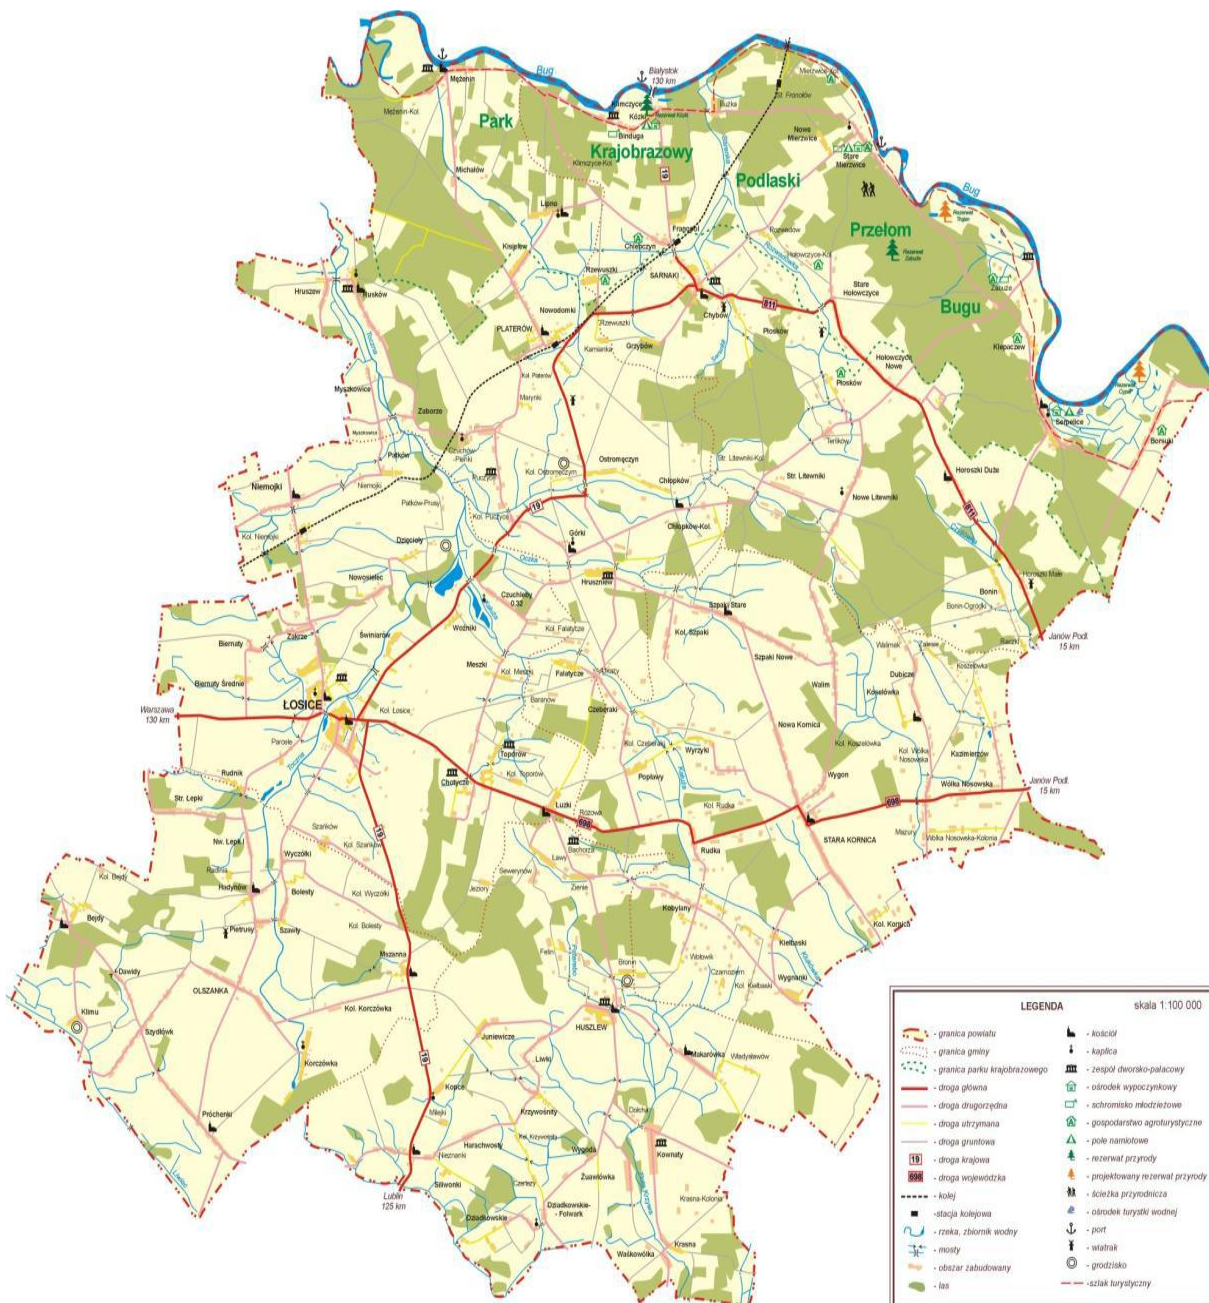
Bug
Białystok 130 km
Mężenin
Mężenin-Kol.
Park
Krajobrazowy
Podlaski
Przełom
Bugu
Bug
Klimczyce
Kózki
Binduga
Klimczyce-Kol.
Michałów
Bużka
St. Fronołów
Mierzwice-Kol.
Nowe Mierzwice
Stare Mierzwice
Lipno
Knigów
Fronołów
Chlebczyn
SARNAKI
Rzewuszki
Nowodomki
PLATERÓW
Hruszew
Rusków
Chybów
Płosków
Stare Hołowczyce
Hołowczyce-Kol.
Hołowczyce Nowe
Klepaczew
Zabuże
Serpelice
Borsuki
Grzybów
Kamianka
Kol. Platerów
Maryńki
Myszkowice
Zaborze
Patków
Niemojki
Kol. Niemojki
Patków-Prusy
Czuchów-Pieńki
Kol. Ostromęczyn
Ostromęczyn
Chłopków
Chłopków-Kol.
Str. Litewniki-Kol.
Str. Litewniki
Terlików
Nowe Litewniki
Horoszki Duże
Horoszki Małe
Bonin
Bonin-Ogrodki
Janów Podl. 15 km
Kol. Puczyce
Górki
Dzięcioły
Nowosielec
Hruszniew
Szpaki Stare
Kol. Szpaki
Szpaki Nowe
Czuchleby 0,32
Woźniki
Kol. Falatycze
Falatycze
Meszki
Kol. Meszki
Baranów
Czeberaki
Afinaty
Biernaty
Biernaty Średnie
Zakrze
Świniarów
ŁOSICE
Warszawa 130 km
Kol. Łosice
Patoele
Rudnik
Str. Łepki
Nw. Łepki
Topczów
Kol. Toporów
Chotycze
Kol. Czeberaki
Wyrzyki
Popławy
Kol. Rudka
Rudka
Łuzki
Bachorza
Różowa
Walim
Nowa Kornica
Kol. Koszelówka
Koszelówka
Dubicze
Walimek
Kol. Wólka Nosowska
Kazimierzów
Wólka Nosowska
Wygon
Janów Podl. 15 km
STARA KORNICA
Mazury
Wólka Nosowska-Kolonia
Szańków
Kol. Szańków
Wyczółki
Kol. Wyczółki
Bolesty
Kol. Bolesty
Hadynów
Radlnia
Kol. Bejdy
Bejdy
Dawidy
Pietruszy
Szawły
Jeziory
Seweryniów
Zienie
Lawy
Kobylany
Mszanna
Kol. Korczówka
OLSZANKA
Klimy
Szydłówek
Korczówka
Próchenki
Juniewicze
Kopce
Mielki
HUSZLEW
Bronin
Wólówki
Czarnożyły
Kol. Kiełbaski
Kiełbaski
Wygnanki
Kol. Kornica
Makarówka
Władysławów
Liwki
Krzywośnity
Kol. Krzywośnity
Wygoda
Harachwosty
Nieznanki
Kownaty
Dolina
Żurawiówka
Czerczy
Stawonki
Lublin 125 km
Dziadkowskie
Dziadkowskie-Folwark
Krasna-Kolonia
Krasna
Waśkowólka
19
811
698

LEGENDA
skala 1:100 000
- granica powiatu
- granica gminy
- granica parku krajobrazowego
- droga główna
- droga drugorzędna
- droga utrzymana
- droga gruntowa
19 - droga krajowa
698 - droga wojewódzka
- kolej
- stacja kolejowa
- rzeka, zbiornik wodny
- mosty
- obszar zabudowany
- las
- kościół
- kaplica
- zespół dworsko-pałacowy
- ośrodek wypoczynkowy
- schronisko młodzieżowe
- gospodarstwo agroturystyczne
- pole namiotowe
- rezerwat przyrody
- projektowany rezerwat przyrody
- ścieżka przyrodnicza
- ośrodek turystki wodnej
- port
- wiatrak
- grodzisko
- szlak turystyczny